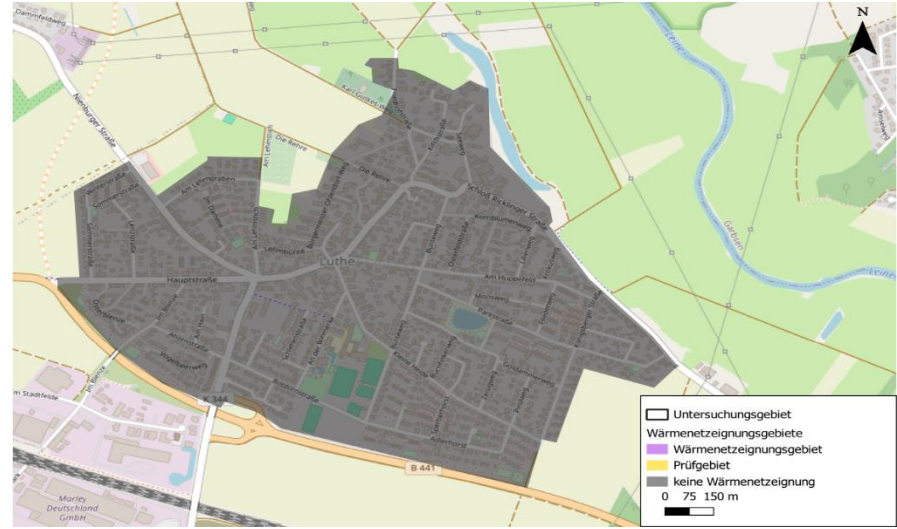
N

Dammfeldweg
Neuburger Straße
Karl-Gerkes-Weg
Die Reihe
Am Lehmgraben
Am Lehmkamp
Lehmkuhle
Schloß Ricklinger Straße
Hauptstraße
Luthe
Am Hupefeld
Moorweg
Parkstraße
Am Stadtfelde
K 344
B 441
Leine
Morley Deutschland GmbH

Untersuchungsgebiet
Wärmenetzeignungsgebiete
Wärmenetzeignungsgebiet
Prüfgebiet
keine Wärmenetzeignung
0 75 150 m